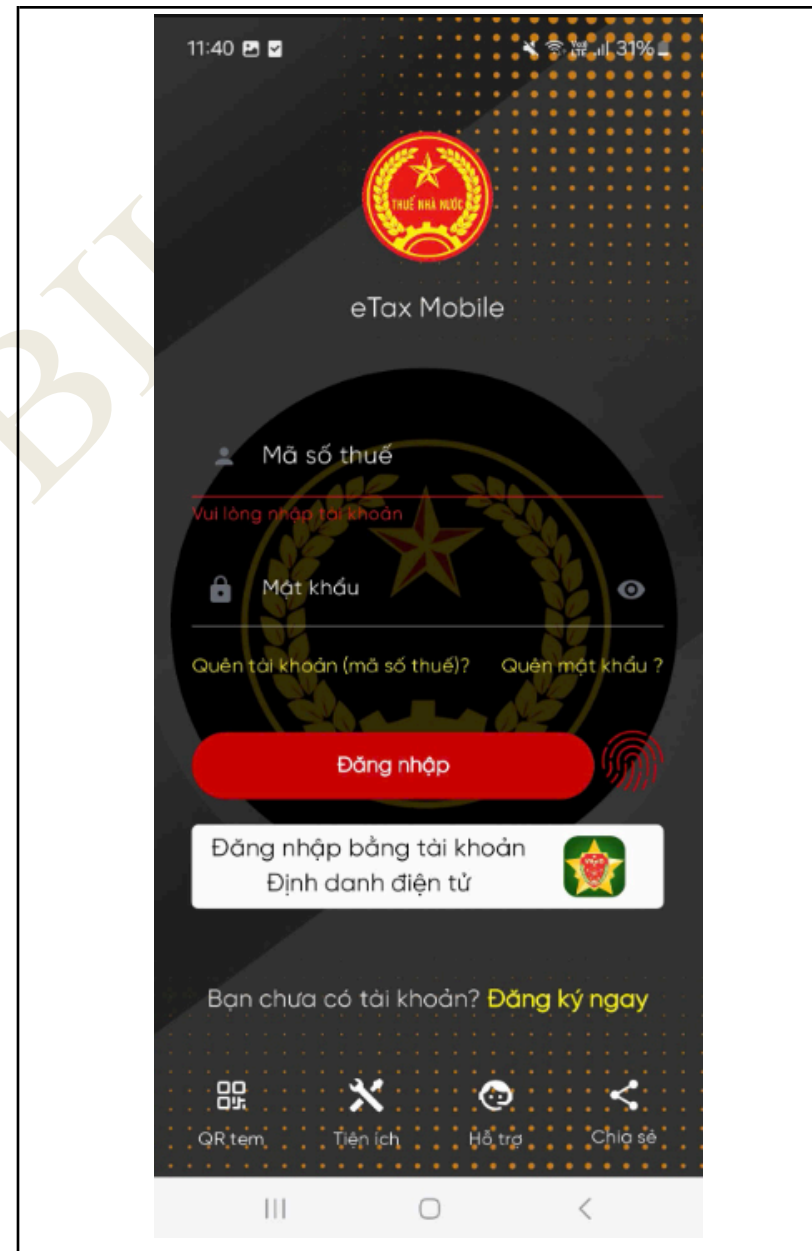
11:40

31%

THUẾ NHÀ NƯỚC

eTax Mobile

Mã số thuế

Vui lòng nhập tài khoản

Mật khẩu

Quên tài khoản (mã số thuế)? Quên mật khẩu ?

Đăng nhập

Đăng nhập bằng tài khoản Định danh điện tử

Bạn chưa có tài khoản? Đăng ký ngay

QR tem Tiện ích Hỗ trợ Chia sẻ

BJ